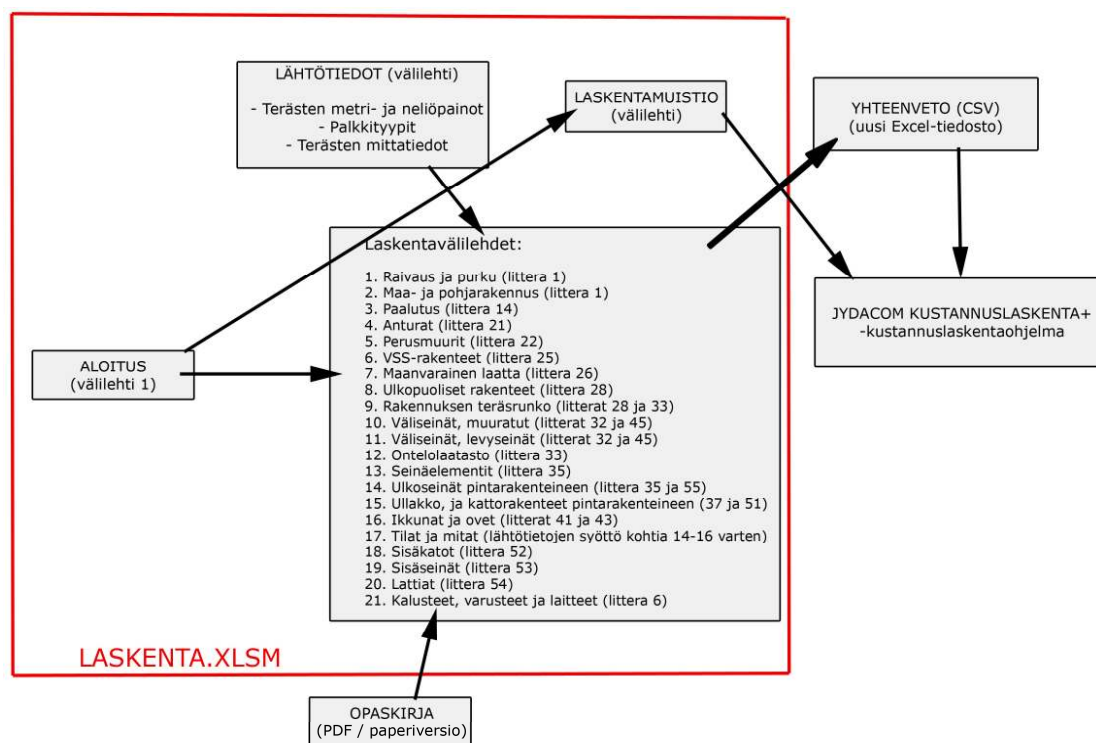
LÄHTÖTIEDOT (välilehti)

- Terästen metri- ja neliöpainot
- Palkkityypit
- Terästen mittatiedot

LASKENTAMUISTIO
(välilehti)

YHTEENVETO (CSV)
(uusi Excel-tiedosto)

Laskentavälilehdet:

1. Raivaus ja purku (littera 1)
2. Maa- ja pohjarakennus (littera 1)
3. Paalutus (littera 14)
4. Anturat (littera 21)
5. Perusmuurit (littera 22)
6. VSS-rakenteet (littera 25)
7. Maanvarainen laatta (littera 26)
8. Ulkopuoliset rakenteet (littera 28)
9. Rakennuksen teräsrunko (litterat 28 ja 33)
10. Väliseinät, muuratut (litterat 32 ja 45)
11. Väliseinät, levyseinät (litterat 32 ja 45)
12. Ontelolaatasto (littera 33)
13. Seinäelementit (littera 35)
14. Ulkoseinät pintarakenteineen (littera 35 ja 55)
15. Ullakko, ja kattorakenteet pintarakenteineen (37 ja 51)
16. Ikkunat ja ovet (litterat 41 ja 43)
17. Tilat ja mitat (lähtötietojen syöttö kohtia 14-16 varten)
18. Sisäkatot (littera 52)
19. Sisäseinät (littera 53)
20. Lattiat (littera 54)
21. Kalusteet, varusteet ja laitteet (littera 6)

JYDACOM KUSTANNUSLASKENTA+
-kustannuslaskentaohjelma

ALOITUS
(välilehti 1)

LASKENTA.XLSM

OPASKIRJA
(PDF / paperiversio)